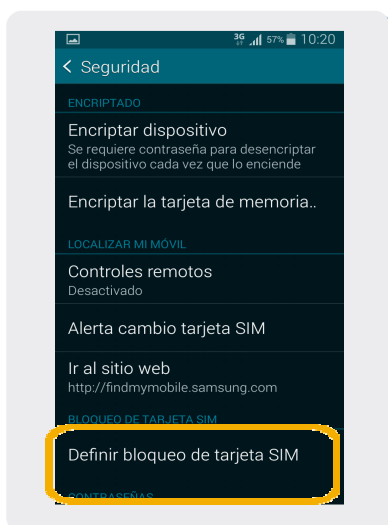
3G 57% 10:20

Seguridad

ENCRIPTADO

Encriptar dispositivo
Se requiere contraseña para desencriptar el dispositivo cada vez que lo enciende

Encriptar la tarjeta de memoria..

LOCALIZAR MI MÓVIL

Controles remotos
Desactivado

Alerta cambio tarjeta SIM

Ir al sitio web
http://findmymobile.samsung.com

BLOQUEO DE TARJETA SIM

Definir bloqueo de tarjeta SIM

CONTRASEÑAS